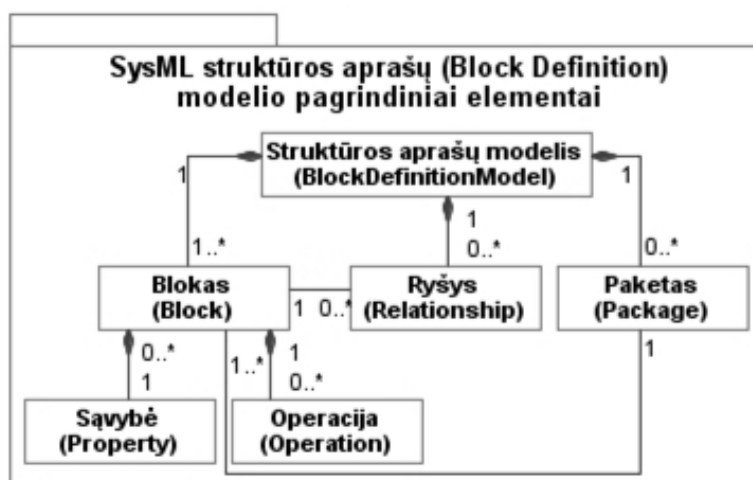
SysML struktūros aprašų (Block Definition) modelio pagrindiniai elementai

Struktūros aprašų modelis (BlockDefinitionModel)

1

1..*

1

0..*

1

0..*

Blokas (Block)

1

0..*

Ryšys (Relationship)

Paketas (Package)

0..*

1

1..*

1

0..*

1

Savybė (Property)

Operacija (Operation)